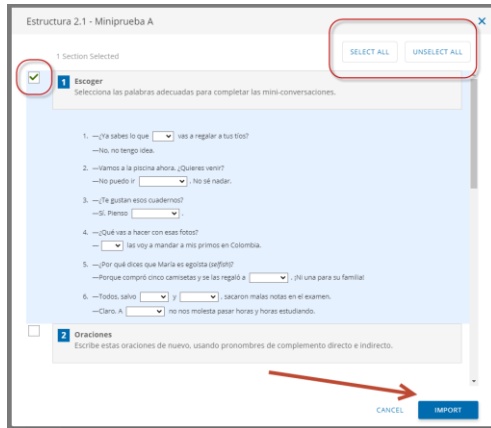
Estructura 2.1 - Miniprueba A

1 Section Selected

SELECT ALL

UNSELECT ALL

1 Escoger

Selecciona las palabras adecuadas para completar las mini-conversaciones.

1. —¿Ya sabes lo que [ ] vas a regalar a tus tíos?
—No, no tengo idea.

2. —Vamos a la piscina ahora. ¿Quieres venir?
—No puedo ir [ ]. No sé nadar.

3. —¿Te gustan esos cuadernos?
—Sí. Pienso [ ].

4. —¿Qué vas a hacer con esas fotos?
—[ ] las voy a mandar a mis primos en Colombia.

5. —¿Por qué dices que María es egoísta (selfish)?
—Porque compró cinco camisetas y se las regaló a [ ]. ¡Ni una para su familia!

6. —Todos, salvo [ ] y [ ], sacaron malas notas en el examen.
—Claro. A [ ] no nos molesta pasar horas y horas estudiando.

2 Oraciones

Escribe estas oraciones de nuevo, usando pronombres de complemento directo e indirecto.

CANCEL

IMPORT